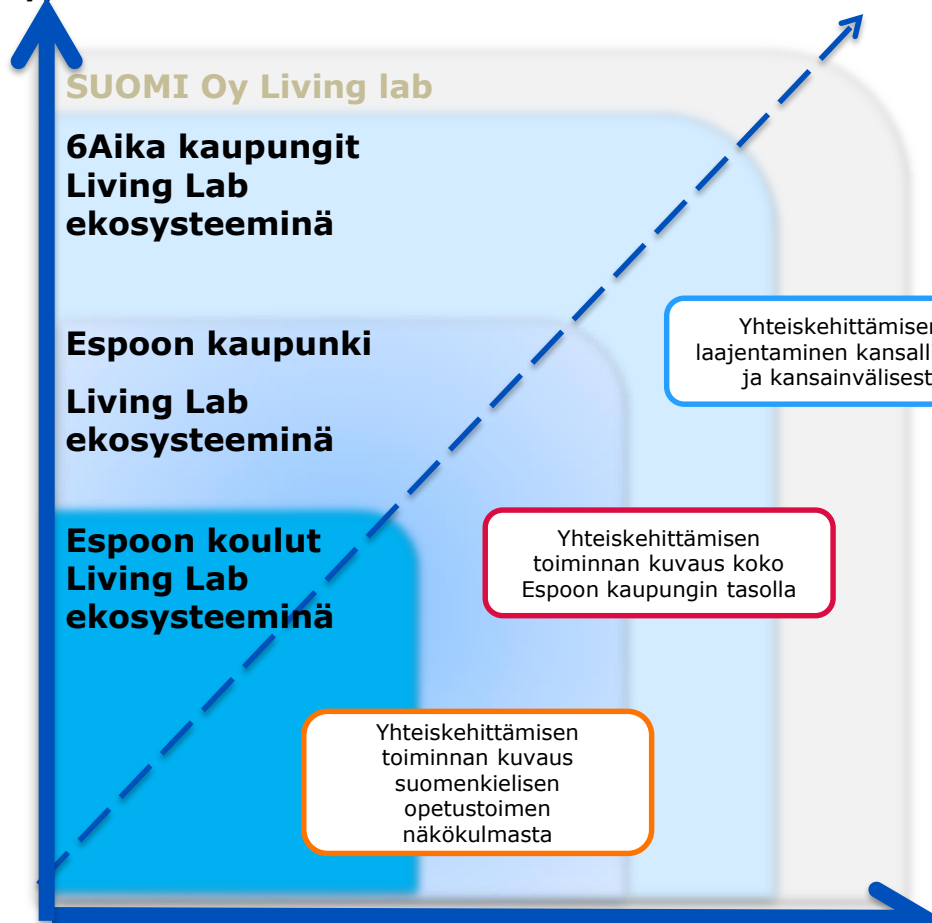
SUOMI Oy Living lab

6Aika kaupungit Living Lab ekosysteeminä

Espoon kaupunki

Living Lab ekosysteeminä

Espoon koulut Living Lab ekosysteeminä

Yhteiskehittämiser laajentaminen kansall ja kansainvälisest

Yhteiskehittämisen toiminnan kuvaus koko Espoon kaupungin tasolla

Yhteiskehittämisen toiminnan kuvaus suomenkielisen opetustoimen näkökulmasta